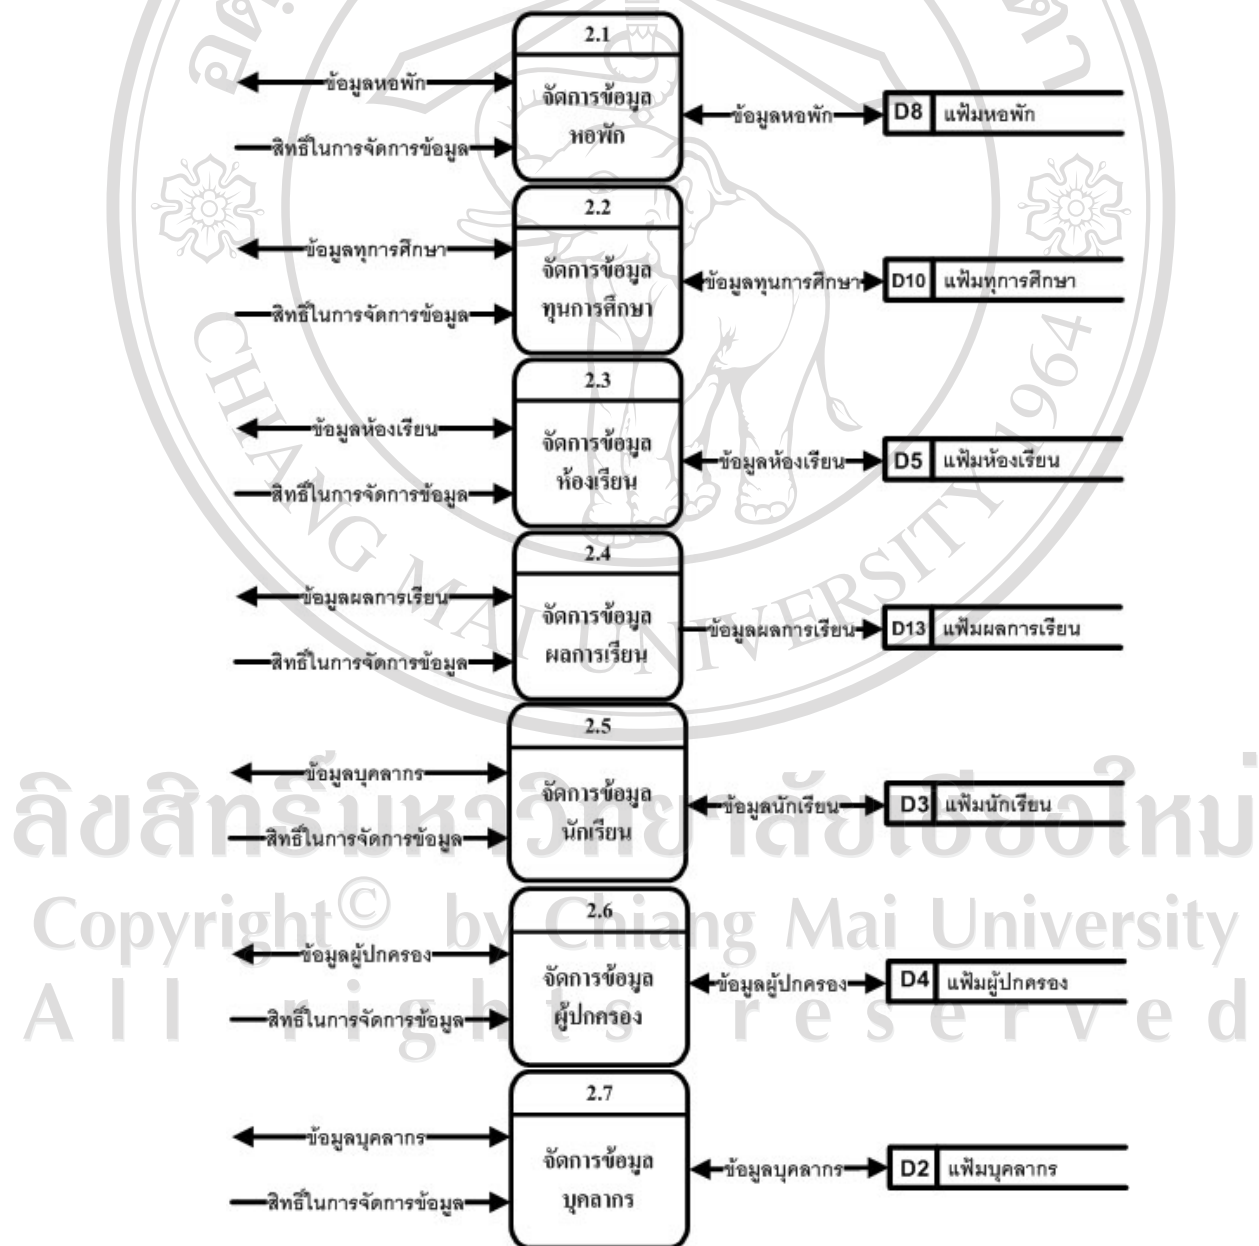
2.1
ข้อมูลหอพัก
สิทธิ์ในการจัดการข้อมูล
จัดการข้อมูล หอพัก
ข้อมูลหอพัก
D8 แฟ้มหอพัก

2.2
ข้อมูลทุการศึกษา
สิทธิ์ในการจัดการข้อมูล
จัดการข้อมูล ทุนการศึกษา
ข้อมูลทุนการศึกษา
D10 แฟ้มทุการศึกษา

2.3
ข้อมูลห้องเรียน
สิทธิ์ในการจัดการข้อมูล
จัดการข้อมูล ห้องเรียน
ข้อมูลห้องเรียน
D5 แฟ้มห้องเรียน

2.4
ข้อมูลผลการเรียน
สิทธิ์ในการจัดการข้อมูล
จัดการข้อมูล ผลการเรียน
ข้อมูลผลการเรียน
D13 แฟ้มผลการเรียน

2.5
ข้อมูลบุคลากร
สิทธิ์ในการจัดการข้อมูล
จัดการข้อมูล นักเรียน
ข้อมูลนักเรียน
D3 แฟ้มนักเรียน

2.6
ข้อมูลผู้ปกครอง
สิทธิ์ในการจัดการข้อมูล
จัดการข้อมูล ผู้ปกครอง
ข้อมูลผู้ปกครอง
D4 แฟ้มผู้ปกครอง

2.7
ข้อมูลบุคลากร
สิทธิ์ในการจัดการข้อมูล
จัดการข้อมูล บุคลากร
ข้อมูลบุคลากร
D2 แฟ้มบุคลากร

CHIANG MAI UNIVERSITY 1964
ลิขสิทธิ์มหาวิทยาลัยเชียงใหม่
Copyright© by Chiang Mai University
All rights reserved